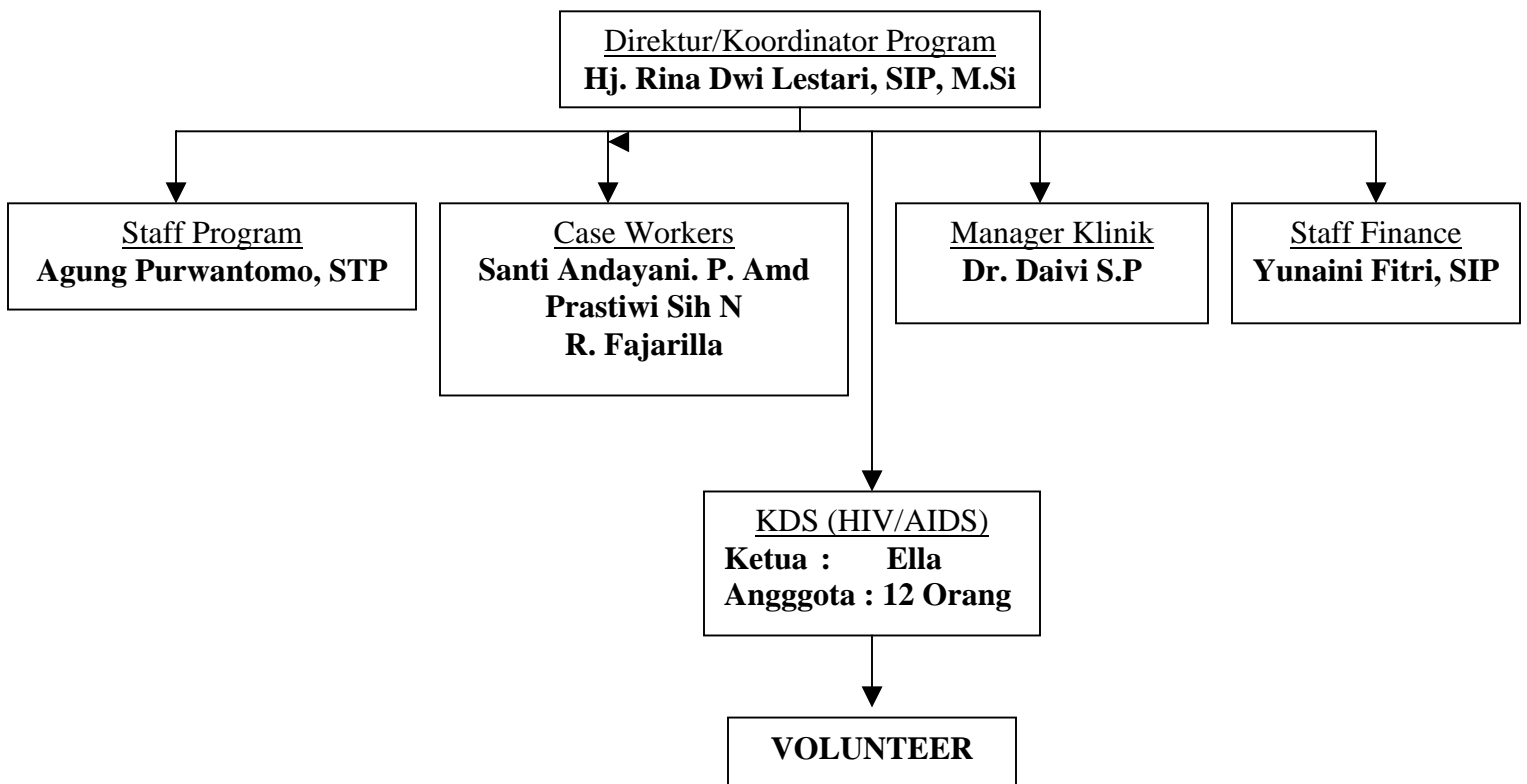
Direktur/Koordinator Program
**Hj. Rina Dwi Lestari, SIP, M.Si**

Staff Program
**Agung Purwantomo, STP**

Case Workers
**Santi Andayani. P. Amd**
**Prastiwi Sih N**
**R. Fajarilla**

Manager Klinik
**Dr. Daivi S.P**

Staff Finance
**Yunaini Fitri, SIP**

KDS (HIV/AIDS)
**Ketua : Ella**
**Anggota : 12 Orang**

**VOLUNTEER**